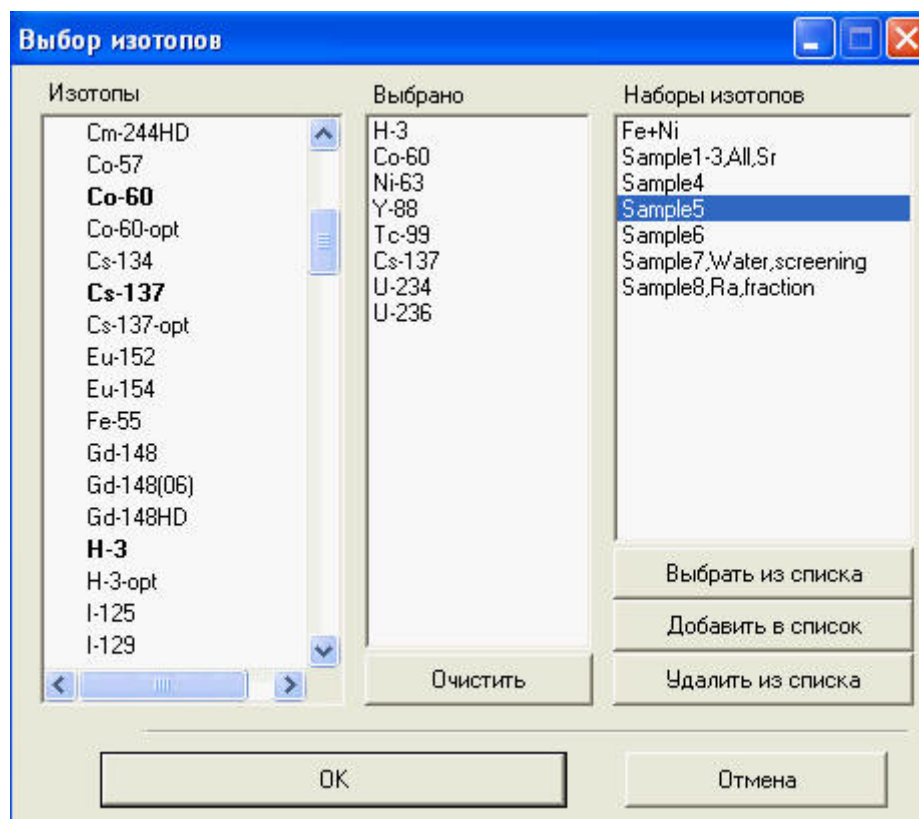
Выбор изотопов

Изотопы
Cm-244HD
Co-57
Co-60
Co-60-opt
Cs-134
Cs-137
Cs-137-opt
Eu-152
Eu-154
Fe-55
Gd-148
Gd-148(06)
Gd-148HD
H-3
H-3-opt
I-125
I-129

Выбрано
H-3
Co-60
Ni-63
Y-88
Tc-99
Cs-137
U-234
U-236

Очистить

Наборы изотопов
Fe+Ni
Sample1-3,All,Sr
Sample4
Sample5
Sample6
Sample7,Water,screening
Sample8,Ra,fraction

Выбрать из списка
Добавить в список
Удалить из списка

OK
Отмена